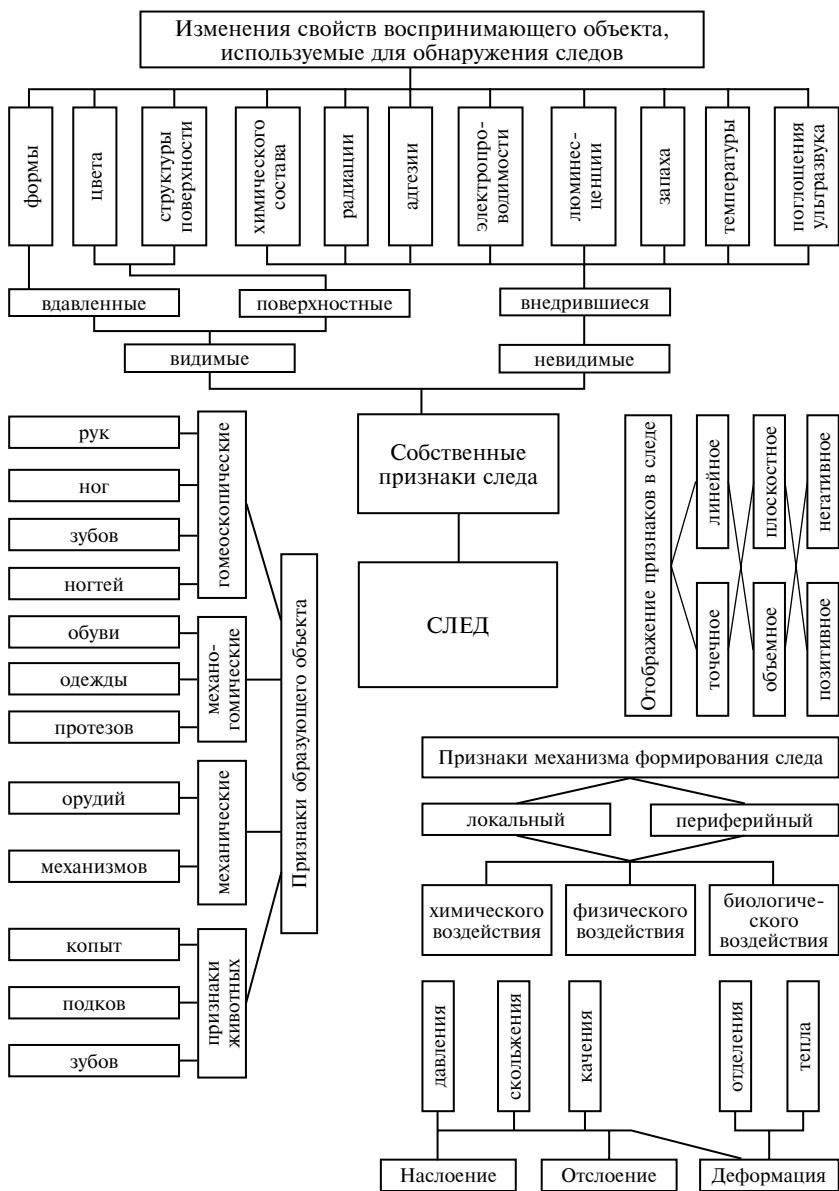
Изменения свойств воспринимающего объекта, используемые для обнаружения следов

формы

цвета

структуры поверхности

химического состава

радиации

адгезии

электропроводимости

люминесценции

запаха

температуры

поглощения ультразвука

вдавленные

поверхностные

внедрившиеся

видимые

невидимые

Собственные признаки следа

СЛЕД

рук

ног

зубов

ногтей

гомеоскопические

обуви

одежды

протезов

механогомические

орудий

механизмов

механические

копыт

подков

зубов

признаки животных

Признаки образующего объекта

Отображение признаков в следе

линейное

плоскостное

негативное

точечное

объемное

позитивное

Признаки механизма формирования следа

локальный

периферийный

химического воздействия

физического воздействия

биологического воздействия

давления

скольжения

качения

отделения

тепла

Наслоение

Отслоение

Деформация